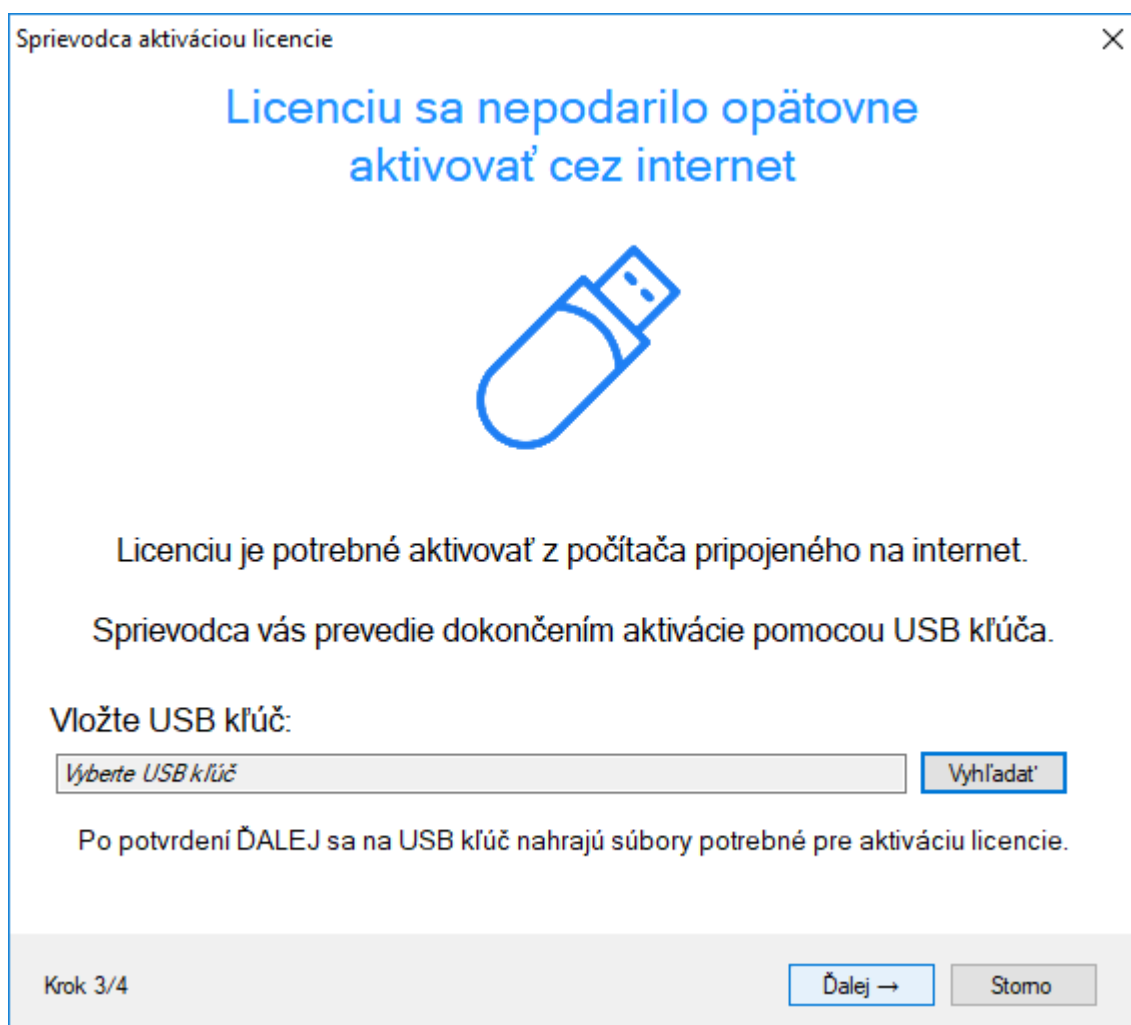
Sprievodca aktiváciou licencie

×

Licenciu sa nepodarilo opätovne aktivovať cez internet

Licenciu je potrebné aktivovať z počítača pripojeného na internet.

Sprievodca vás prevedie dokončením aktivácie pomocou USB kľúča.

Vložte USB kľúč:

Vyberte USB kľúč

Vyhľadať

Po potvrdení ĎALEJ sa na USB kľúč nahrajú súbory potrebné pre aktiváciu licencie.

Krok 3/4

Ďalej →

Storno